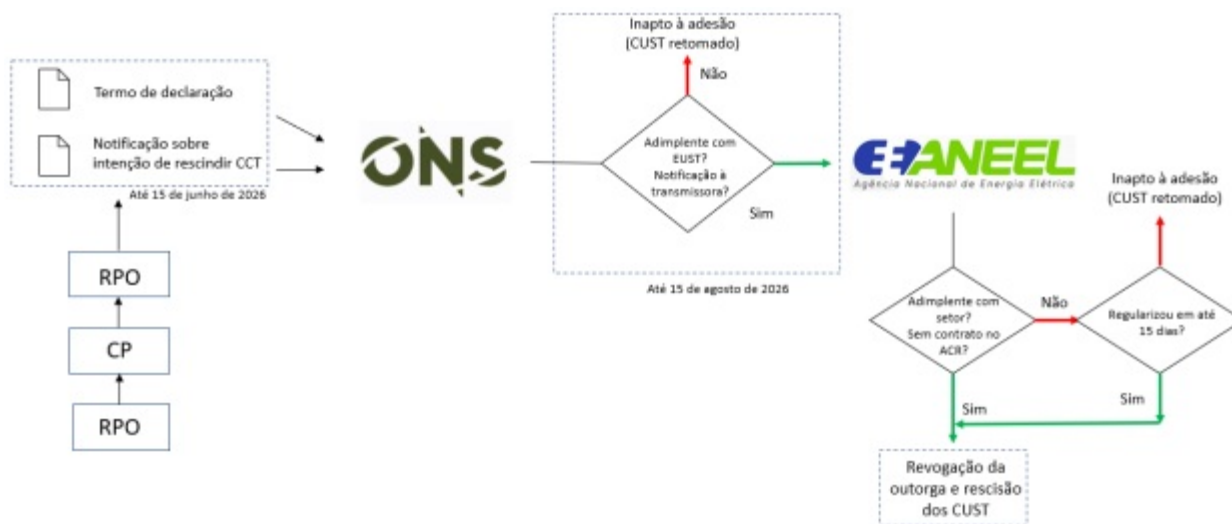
Termo de declaração

Notificação sobre intenção de rescindir CCT

Até 15 de junho de 2026

RPO

CP

RPO

ONS

Inapto à adesão (CUST retomado)

Não

Adimplente com EUST? Notificação à transmissora?

Sim

Até 15 de agosto de 2026

ANEEL
Agência Nacional de Energia Elétrica

Inapto à adesão (CUST retomado)

Adimplente com setor? Sem contrato no ACR?

Não

Regularizou em até 15 dias?

Sim

Sim

Revogação da outorga e rescisão dos CUST